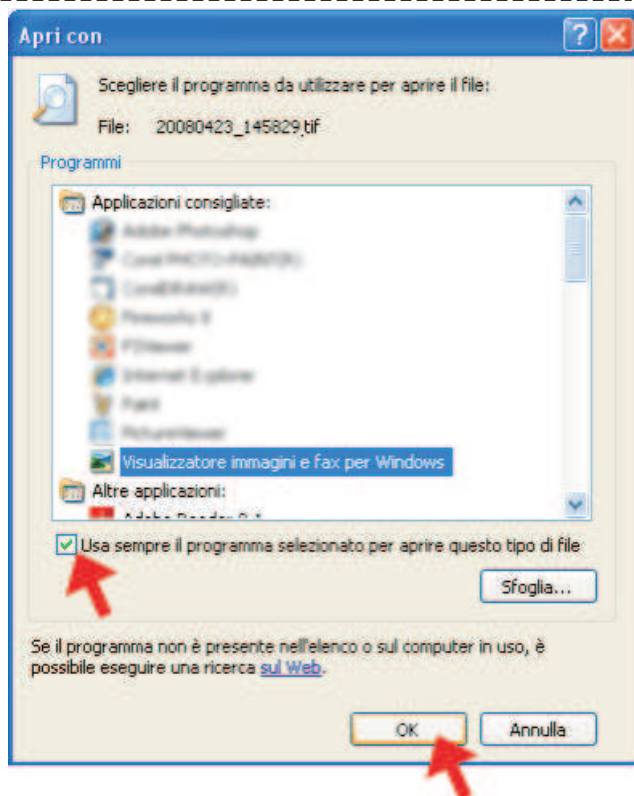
Apri con

Scegliere il programma da utilizzare per aprire il file:

File: 20080423_145829.tif

Programmi

Applicazioni consigliate:

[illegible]

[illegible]

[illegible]

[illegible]

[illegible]

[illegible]

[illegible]

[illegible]

Visualizzatore immagini e fax per Windows

Altre applicazioni:

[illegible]

Usa sempre il programma selezionato per aprire questo tipo di file

Sfoglia...

Se il programma non è presente nell'elenco o sul computer in uso, è possibile eseguire una ricerca sul Web.

OK

Annulla